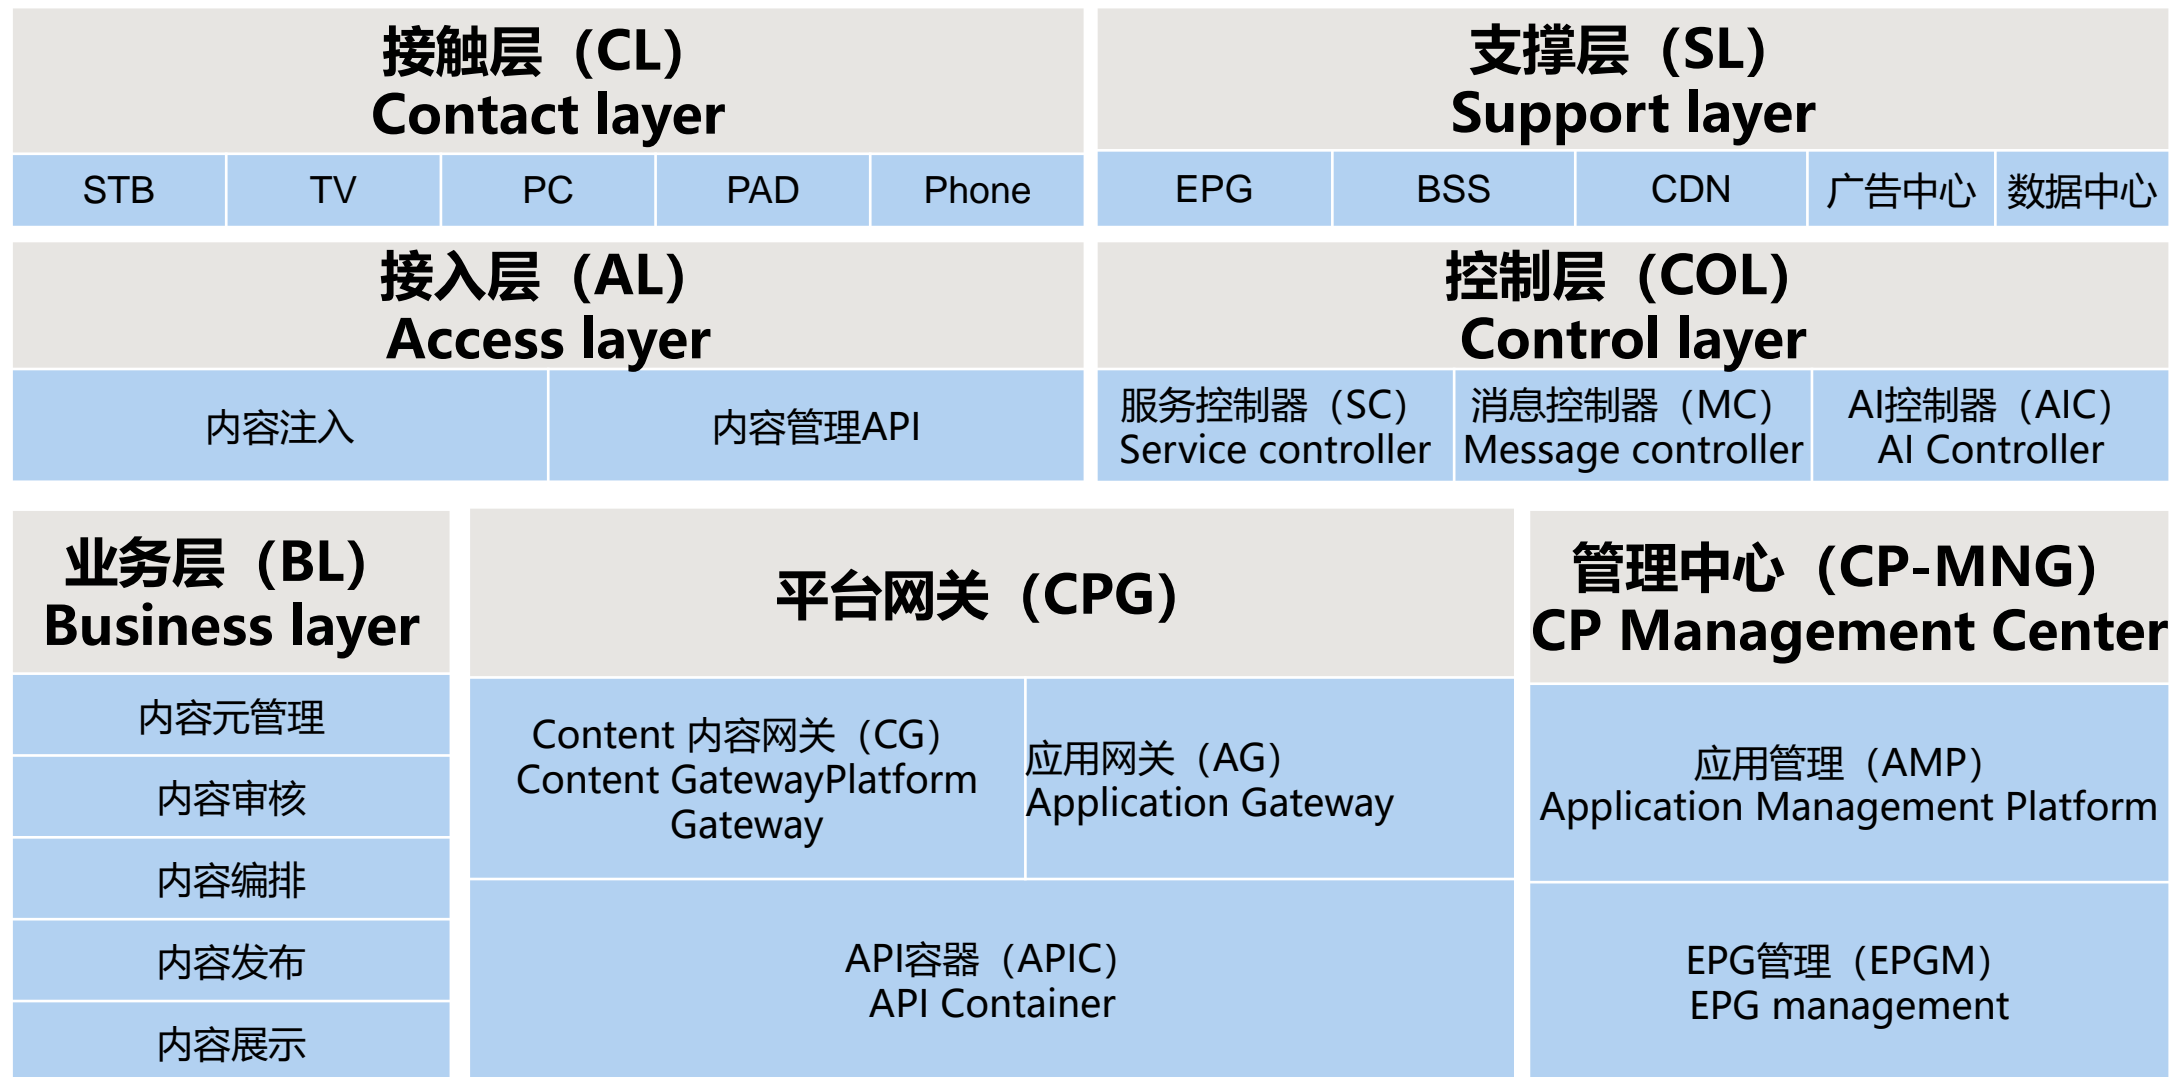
接触层（CL）
Contact layer

STB | TV | PC | PAD | Phone

支撑层（SL）
Support layer

EPG | BSS | CDN | 广告中心 | 数据中心

接入层（AL）
Access layer

内容注入 | 内容管理API

控制层（COL）
Control layer

服务控制器（SC）
Service controller

消息控制器（MC）
Message controller

AI控制器（AIC）
AI Controller

业务层（BL）
Business layer

内容元管理

内容审核

内容编排

内容发布

内容展示

平台网关（CPG）

Content 内容网关（CG）
Content GatewayPlatform Gateway

应用网关（AG）
Application Gateway

API容器（APIC）
API Container

管理中心（CP-MNG）
CP Management Center

应用管理（AMP）
Application Management Platform

EPG管理（EPGM）
EPG management